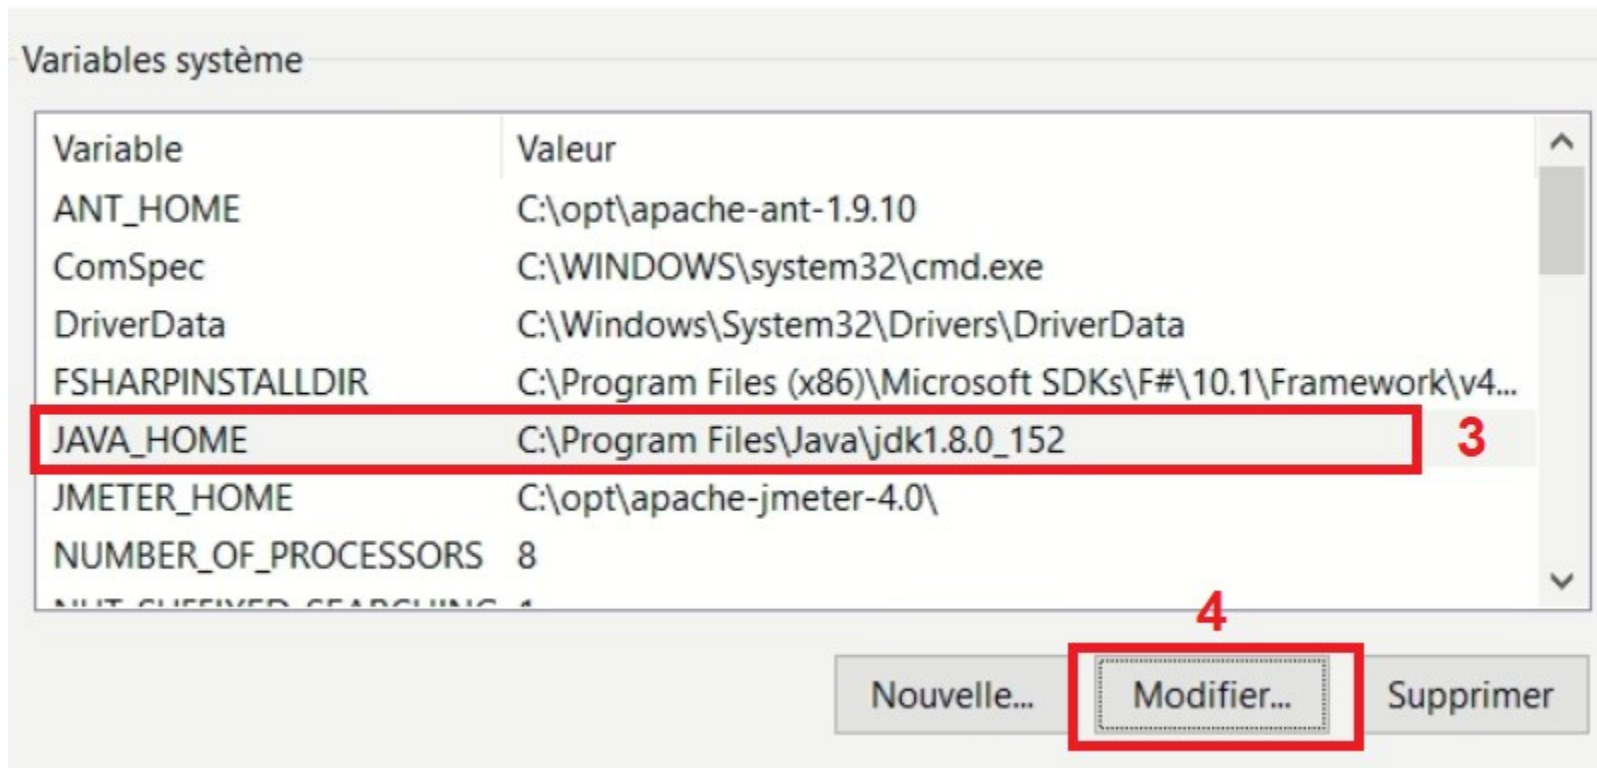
Variables système

| Variable | Valeur |
|---|---|
| ANT_HOME | C:\opt\apache-ant-1.9.10 |
| ComSpec | C:\WINDOWS\system32\cmd.exe |
| DriverData | C:\Windows\System32\Drivers\DriverData |
| FSHARPINSTALLDIR | C:\Program Files (x86)\Microsoft SDKs\F#\10.1\Framework\v4... |
| JAVA_HOME | C:\Program Files\Java\jdk1.8.0_152 |
| JMETER_HOME | C:\opt\apache-jmeter-4.0\ |
| NUMBER_OF_PROCESSORS | 8 |
| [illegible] | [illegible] |

3

4

Nouvelle... Modifier... Supprimer